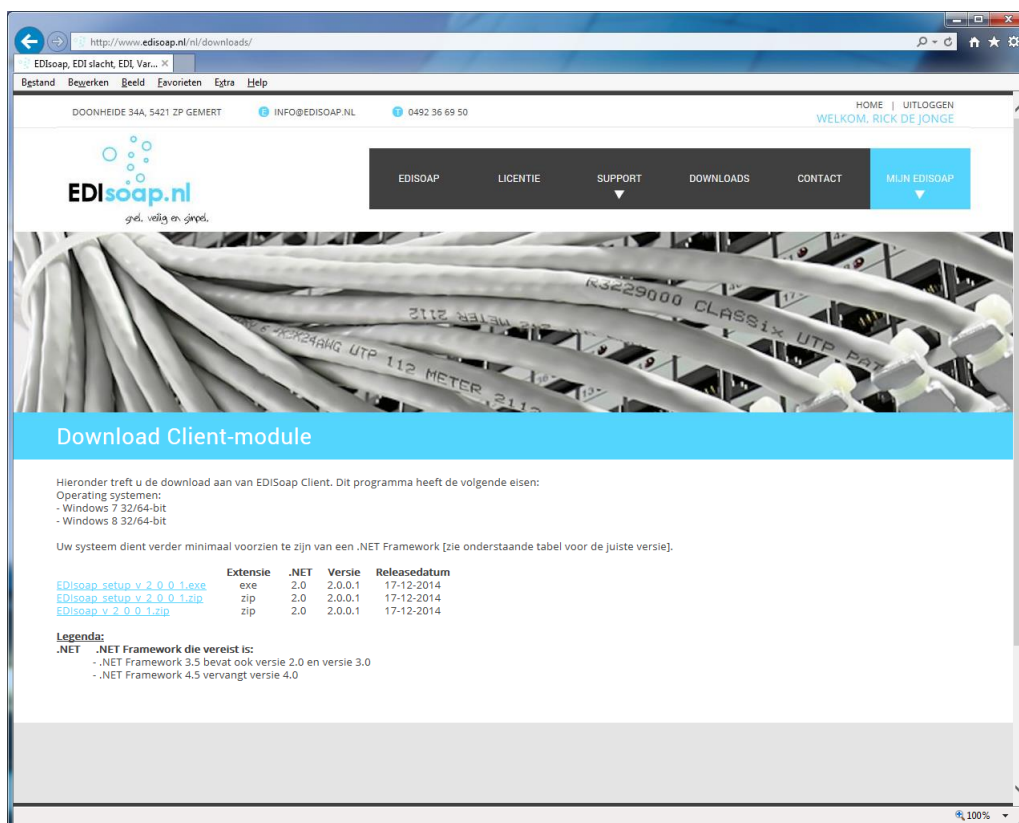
http://www.edisoap.nl/nl/downloads/

EDIsoap, EDI slacht, EDI, Var...

Bestand Bewerken Beeld Favorieten Extra Help

DOONHEIDE 34A, 5421 ZP GEMERT INFO@EDISOAP.NL 0492 36 69 50

HOME | UITLOGGEN
WELKOM, RICK DE JONGE

EDIsoap.nl
snel, veilig en simpel.

EDISOAP LICENTIE SUPPORT DOWNLOADS CONTACT MIJN EDISOAP

R3229000 CLASSix UTP PAT
112 METER 2112
4X2X24AWG UTP 112 METER 2113

Download Client-module

Hieronder treft u de download aan van EDISoap Client. Dit programma heeft de volgende eisen:
Operating systemen:
- Windows 7 32/64-bit
- Windows 8 32/64-bit

Uw systeem dient verder minimaal voorzien te zijn van een .NET Framework [zie onderstaande tabel voor de juiste versie].

| | Extensie | .NET | Versie | Releasedatum |
|---|---|---|---|---|
| EDIsoap_setup_v_2_0_0_1.exe | exe | 2.0 | 2.0.0.1 | 17-12-2014 |
| EDIsoap_setup_v_2_0_0_1.zip | zip | 2.0 | 2.0.0.1 | 17-12-2014 |
| EDIsoap_v_2_0_0_1.zip | zip | 2.0 | 2.0.0.1 | 17-12-2014 |

Legenda:
.NET .NET Framework die vereist is:
- .NET Framework 3.5 bevat ook versie 2.0 en versie 3.0
- .NET Framework 4.5 vervangt versie 4.0

100%